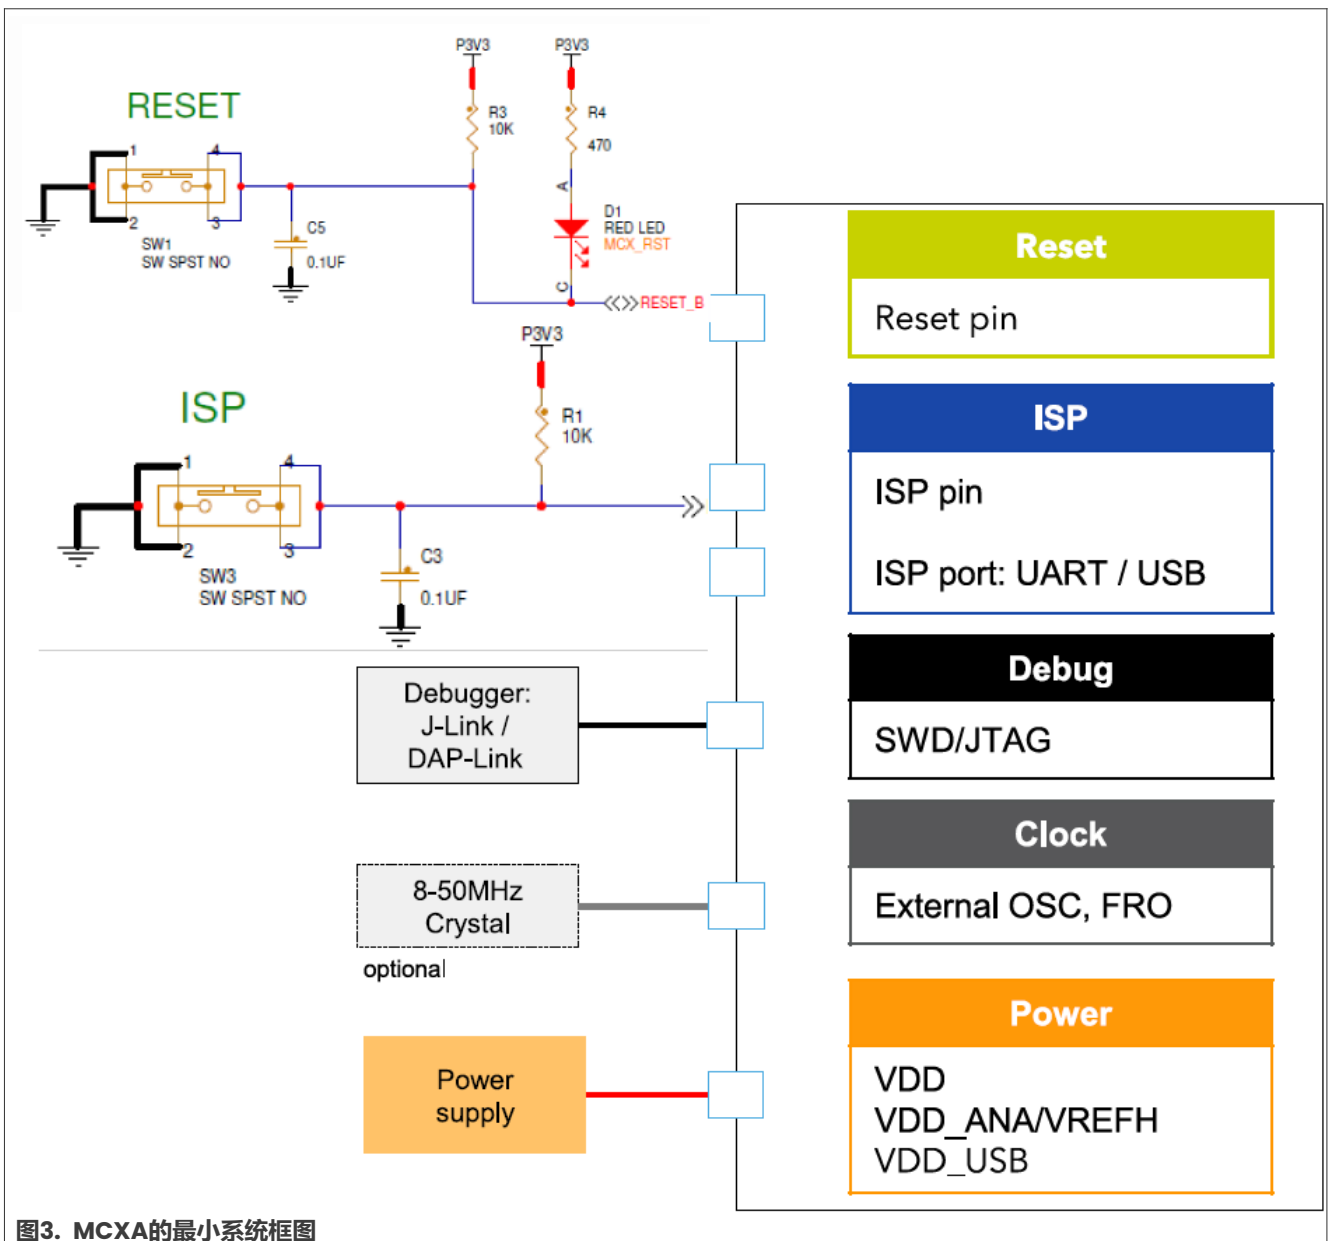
RESET

P3V3

P3V3

R3
10K

R4
470

A

D1
RED LED
MCX_RST

C

RESET_B

1
2
4
3

SW1
SW SPST NO

C5
0.1UF

P3V3

R1
10K

ISP

1
2
4
3

SW3
SW SPST NO

C3
0.1UF

Reset

Reset pin

ISP

ISP pin

ISP port: UART / USB

Debugger:
J-Link /
DAP-Link

Debug

SWD/JTAG

8-50MHz
Crystal

optional

Clock

External OSC, FRO

Power
supply

Power

VDD
VDD_ANA/VREFH
VDD_USB

图3. MCXA的最小系统框图